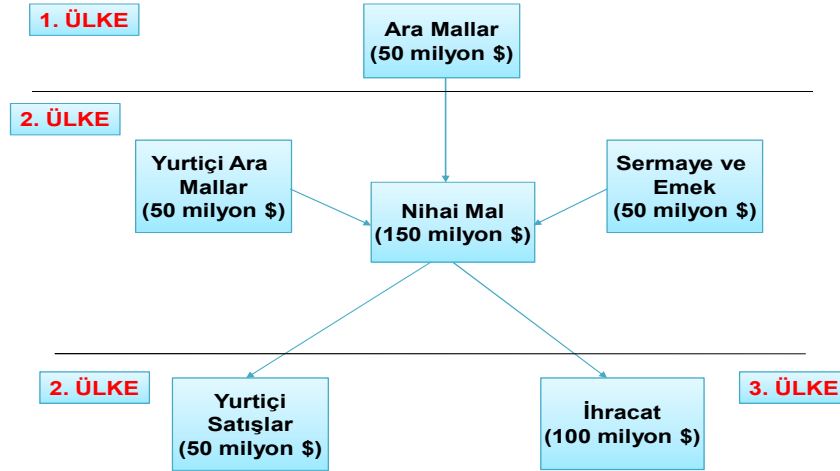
1. ÜLKE

Ara Mallar (50 milyon $)

2. ÜLKE

Yurtiçi Ara Mallar (50 milyon $)

Nihai Mal (150 milyon $)

Sermaye ve Emek (50 milyon $)

2. ÜLKE

Yurtiçi Satışlar (50 milyon $)

İhracat (100 milyon $)

3. ÜLKE